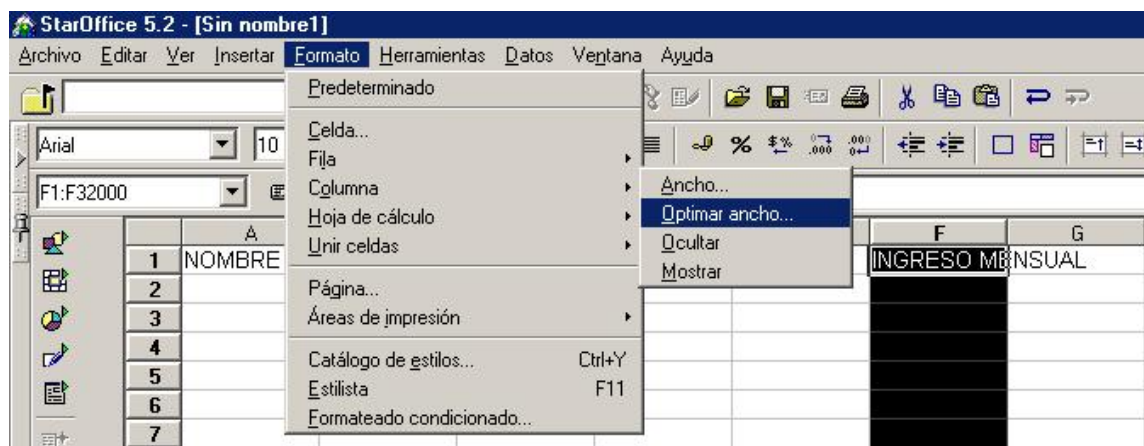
StarOffice 5.2 - [Sin nombre1]

Archivo Editar Ver Insertar Formato Herramientas Datos Ventana Ayuda

Arial
10
F1:F32000

Predeterminado
Celda...
Fila
Columna
Hoja de cálculo
Unir celdas
Página...
Áreas de impresión
Catálogo de estilos... Ctrl+Y
Estilista F11
Formateado condicionado...

Ancho...
Optimar ancho...
Ocultar
Mostrar

| | A | F | G |
|---|---|---|---|
| 1 | NOMBRE | INGRESO ME | NSUAL |
| 2 | | | |
| 3 | | | |
| 4 | | | |
| 5 | | | |
| 6 | | | |
| 7 | | | |